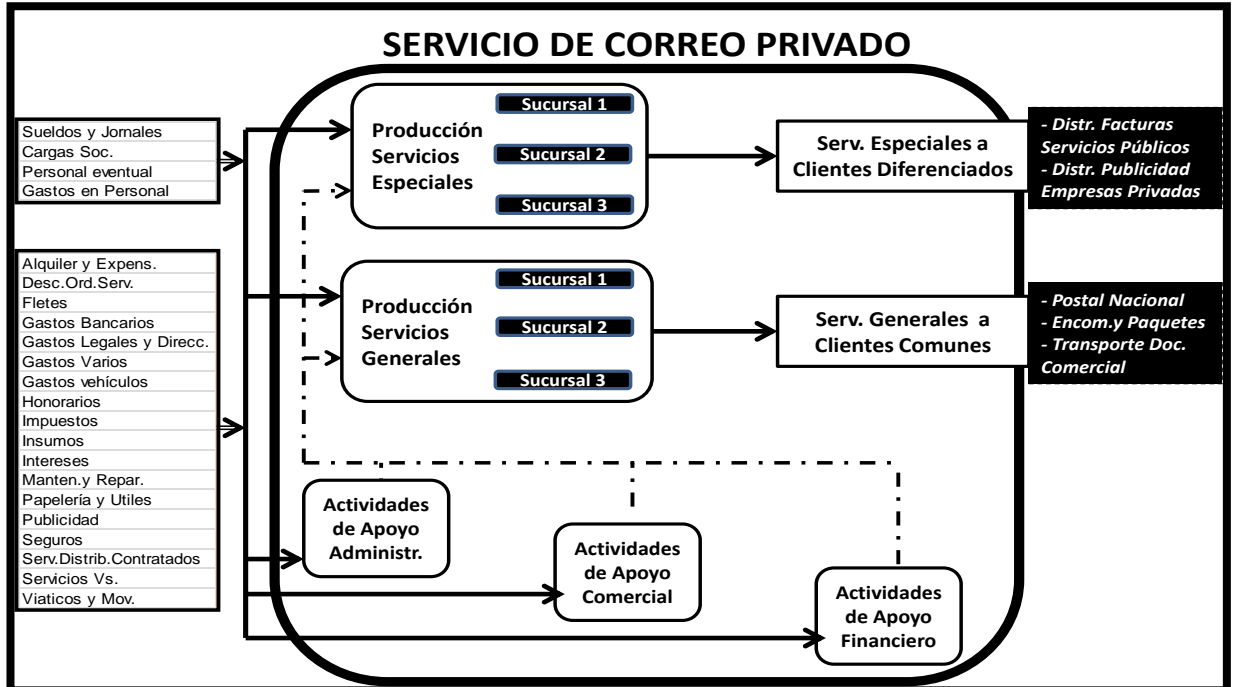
SERVICIO DE CORREO PRIVADO

| Sueldos y Jornales |
|---|
| Cargas Soc. |
| Personal eventual |
| Gastos en Personal |

| Alquiler y Expens. |
|---|
| Desc.Ord.Serv. |
| Fletes |
| Gastos Bancarios |
| Gastos Legales y Direcc. |
| Gastos Varios |
| Gastos vehículos |
| Honorarios |
| Impuestos |
| Insumos |
| Intereses |
| Manten.y Repar. |
| Papelería y Utiles |
| Publicidad |
| Seguros |
| Serv.Distrib.Contratados |
| Servicios Vs. |
| Viaticos y Mov. |

Producción Servicios Especiales

Sucursal 1
Sucursal 2
Sucursal 3

Serv. Especiales a Clientes Diferenciados

- Distr. Facturas Servicios Públicos
- Distr. Publicidad Empresas Privadas

Producción Servicios Generales

Sucursal 1
Sucursal 2
Sucursal 3

Serv. Generales a Clientes Comunes

- Postal Nacional
- Encom.y Paquetes
- Transporte Doc. Comercial

Actividades de Apoyo Administr.

Actividades de Apoyo Comercial

Actividades de Apoyo Financiero